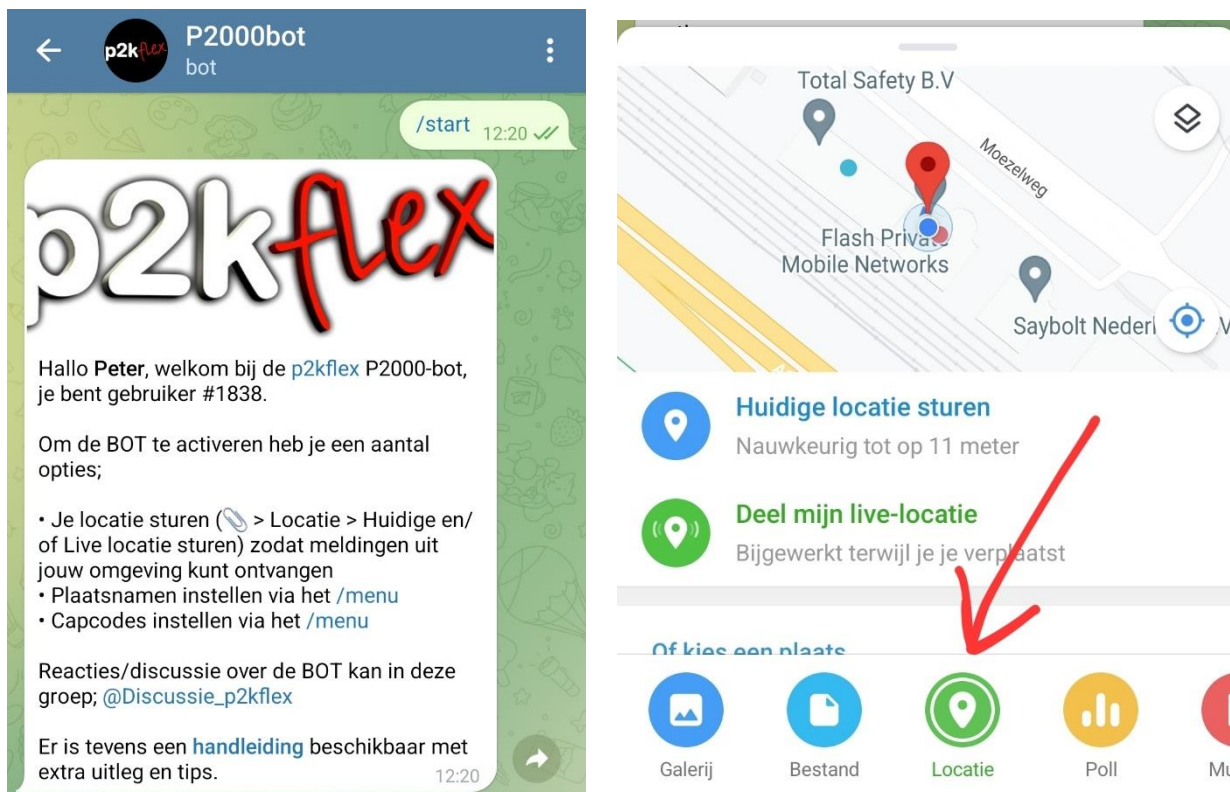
P2000bot
bot

/start 12:20

p2kflex

Hallo **Peter**, welkom bij de p2kflex P2000-bot, je bent gebruiker #1838.

Om de BOT te activeren heb je een aantal opties;

• Je locatie sturen (📎 > Locatie > Huidige en/ of Live locatie sturen) zodat meldingen uit jouw omgeving kunt ontvangen
• Plaatsnamen instellen via het /menu
• Capcodes instellen via het /menu

Reacties/discussie over de BOT kan in deze groep; @Discussie_p2kflex

Er is tevens een **handleiding** beschikbaar met extra uitleg en tips.
12:20

Total Safety B.V
Moezelweg
Flash Private Mobile Networks
Saybolt Nederl

Huidige locatie sturen
Nauwkeurig tot op 11 meter

Deel mijn live-locatie
Bijgewerkt terwijl je je verplaatst

Of kies een plaats

Galerij
Bestand
Locatie
Poll
Mu